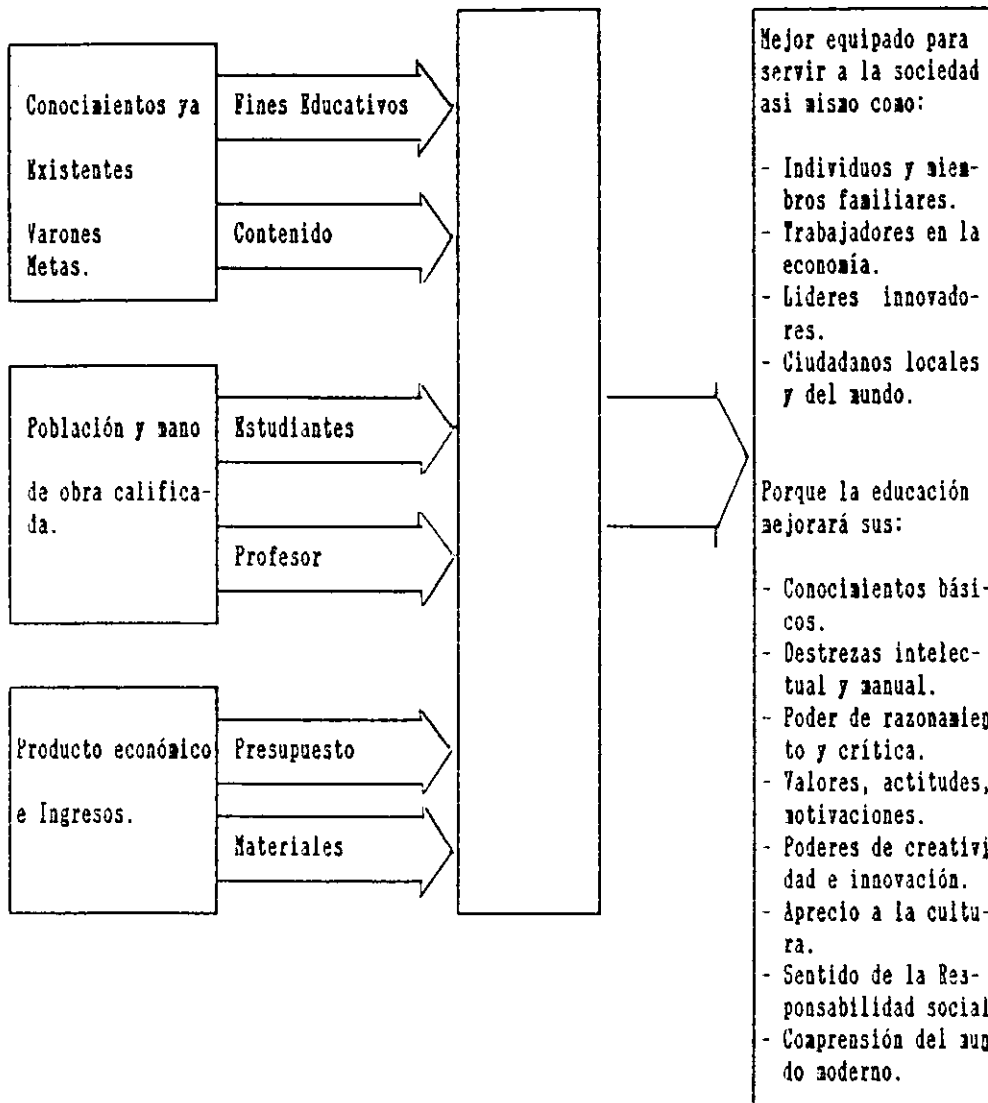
Conocimientos ya Existentes Varones Metas.

Fines Educativos

Contenido

Población y mano de obra calificada.

Estudiantes

Profesor

Producto económico e Ingresos.

Presupuesto

Materiales

Mejor equipado para servir a la sociedad asi mismo como:

- Individuos y miembros familiares.
- Trabajadores en la economía.
- Lideres innovadores.
- Ciudadanos locales y del mundo.

Porque la educación mejorará sus:

- Conocimientos básicos.
- Destrezas intelectual y manual.
- Poder de razonamien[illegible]to y crítica.
- Valores, actitudes, motivaciones.
- Poderes de creativi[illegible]dad e innovación.
- Aprecio a la cultura.
- Sentido de la Responsabilidad social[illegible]
- Comprensión del mun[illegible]do moderno.